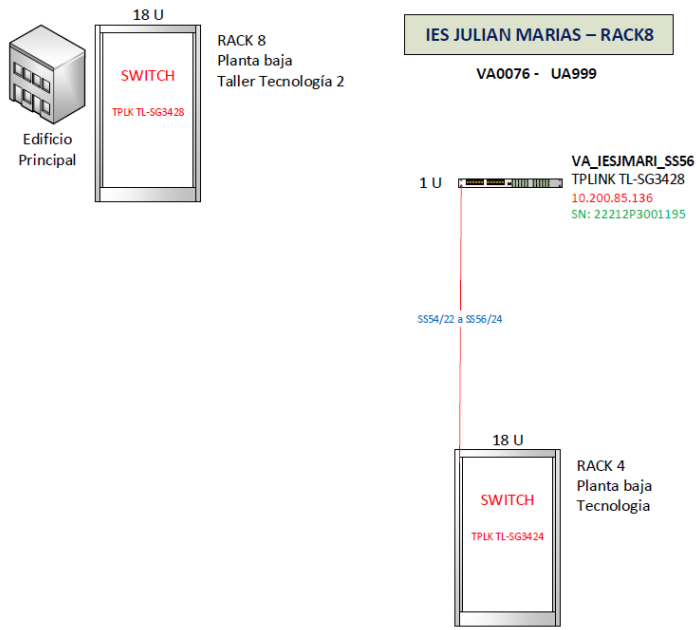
Edificio Principal

18 U

SWITCH

TPLK TL-SG3428

RACK 8
Planta baja
Taller Tecnología 2

IES JULIAN MARIAS – RACK8

VA0076 - UA999

1 U

VA_IESJMARI_SS56
TPLINK TL-SG3428
10.200.85.136
SN: 22212P3001195

SS54/22 a SS56/24

18 U

SWITCH

TPLK TL-SG3424

RACK 4
Planta baja
Tecnologia